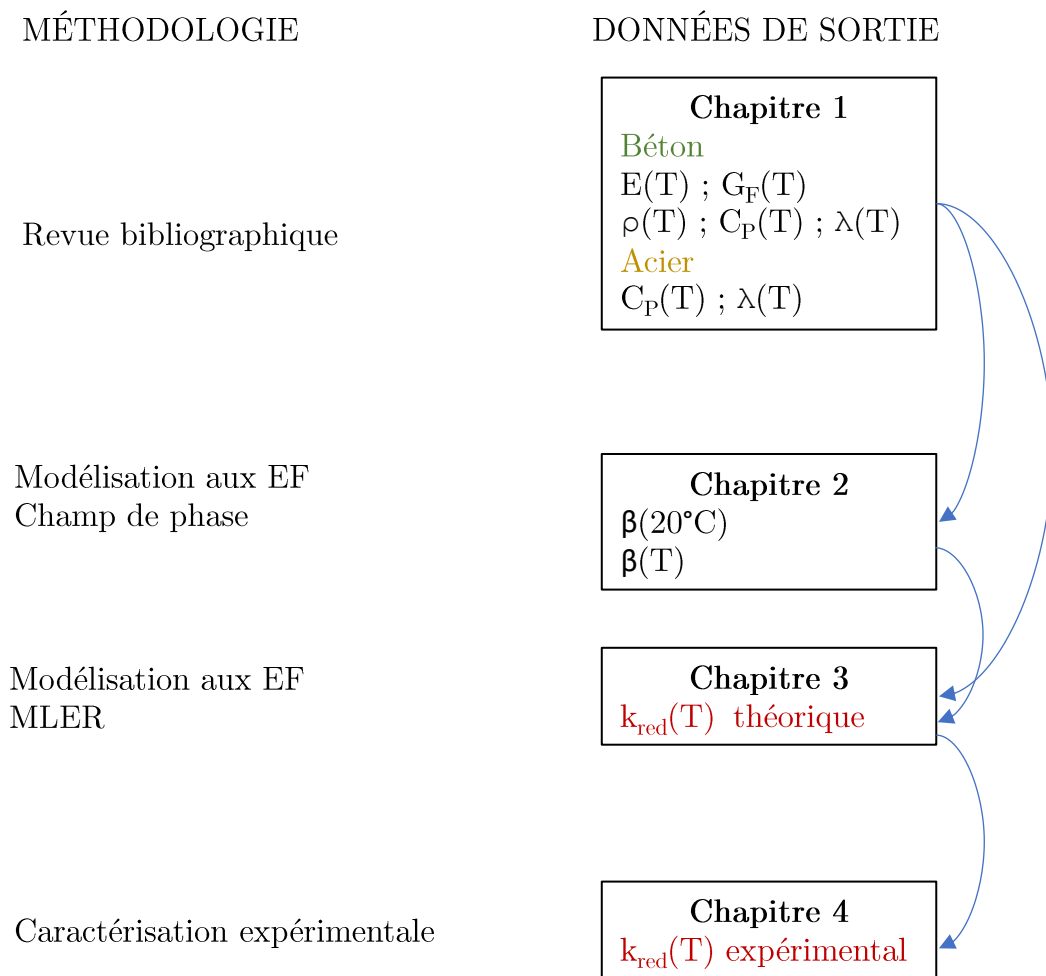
MÉTHODOLOGIE

DONNÉES DE SORTIE

Revue bibliographique

**Chapitre 1**
Béton
E(T) ; $G_F$(T)
ρ(T) ; $C_P$(T) ; λ(T)
Acier
$C_P$(T) ; λ(T)

Modélisation aux EF
Champ de phase

**Chapitre 2**
β(20°C)
β(T)

Modélisation aux EF
MLER

**Chapitre 3**
$k_{red}$(T) théorique

Caractérisation expérimentale

**Chapitre 4**
$k_{red}$(T) expérimental